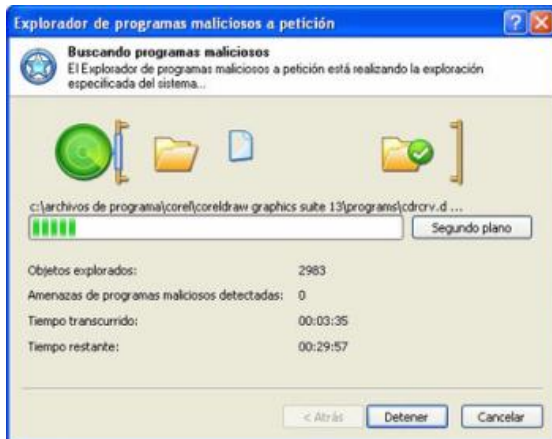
Explorador de programas maliciosos a petición

Buscando programas maliciosos
El Explorador de programas maliciosos a petición está realizando la exploración especificada del sistema...

c:\archivos de programa\corel\coreldraw graphics suite 13\programs\cdrcrv.d ...

Segundo plano

| | |
|---|---|
| Objetos explorados: | 2983 |
| Amenazas de programas maliciosos detectadas: | 0 |
| Tiempo transcurrido: | 00:03:35 |
| Tiempo restante: | 00:29:57 |

< Atrás | Detener | Cancelar